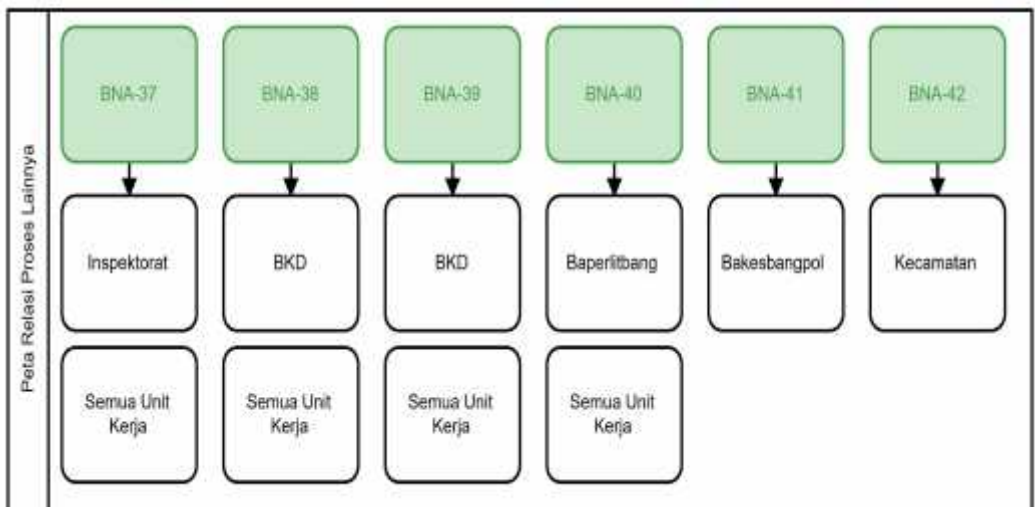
Peta Relasi Proses Lainnya

BNA-37

Inspektorat

Semua Unit Kerja

BNA-38

BKD

Semua Unit Kerja

BNA-39

BKD

Semua Unit Kerja

BNA-40

Baperlitbang

Semua Unit Kerja

BNA-41

Bakesbangpol

BNA-42

Kecamatan